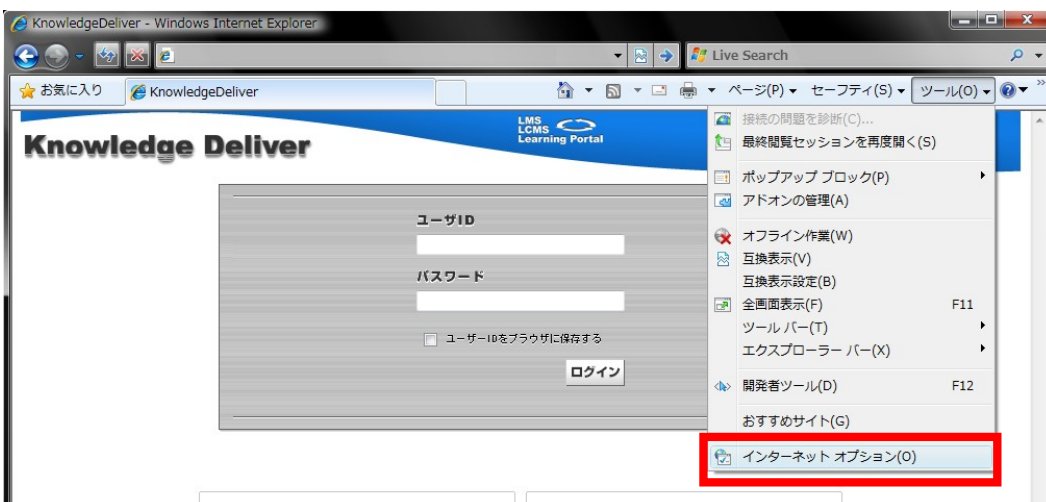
KnowledgeDeliver - Windows Internet Explorer

Live Search

お気に入り KnowledgeDeliver

ページ(P) セーフティ(S) ツール(O)

LMS
LCMS
Learning Portal

Knowledge Deliver

ユーザID

パスワード

ユーザーIDをブラウザに保存する

ログイン

接続の問題を診断(C)...
最終閲覧セッションを再度開く(S)
ポップアップ ブロック(P)
アドオンの管理(A)
オフライン作業(W)
互換表示(V)
互換表示設定(B)
全画面表示(F) F11
ツール バー(T)
エクスプローラー バー(X)
開発者ツール(D) F12
おすすめサイト(G)
インターネット オプション(O)